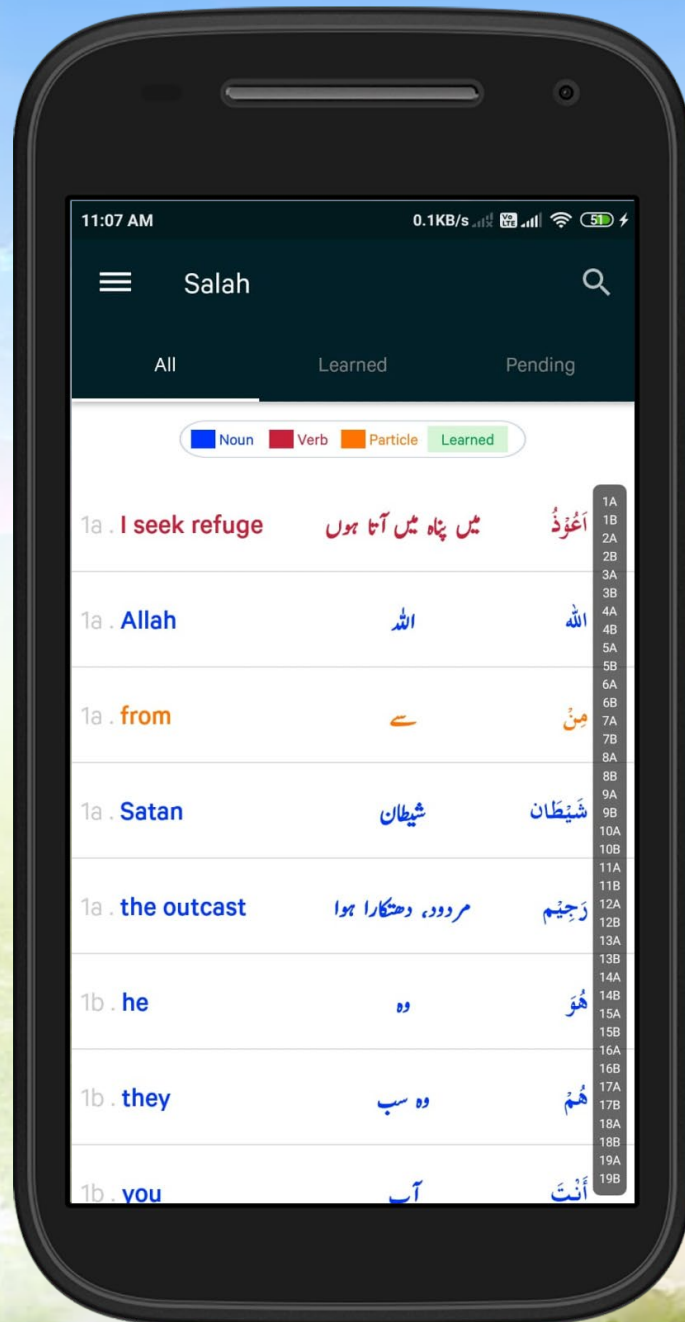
11:07 AM 0.1KB/s 51

Salah

All Learned Pending

Noun Verb Particle Learned

1a . I seek refuge میں پناہ میں آتا ہوں اَعُوْذُ

1a . Allah اللہ اللہ

1a . from سے مِنْ

1a . Satan شیطان شَيْطَان

1a . the outcast مردود، دھتکارا ہوا رَجِيْم

1b . he وہ هُوَ

1b . they وہ سب هُمْ

1b . you آپ أَنْتَ

1A 1B 2A 2B 3A 3B 4A 4B 5A 5B 6A 6B 7A 7B 8A 8B 9A 9B 10A 10B 11A 11B 12A 12B 13A 13B 14A 14B 15A 15B 16A 16B 17A 17B 18A 18B 19A 19B